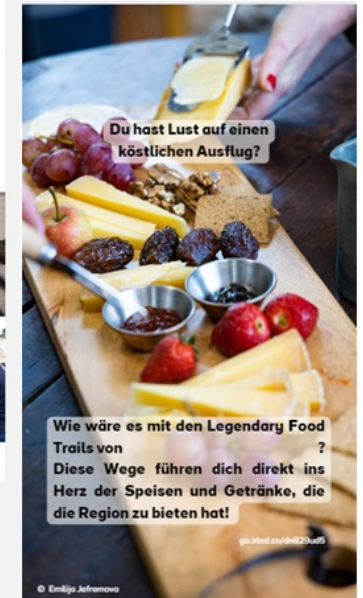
Du hast Lust auf einen köstlichen Ausflug?

Wie wäre es mit den Legendary Food Trails von ? Diese Wege führen dich direkt ins Herz der Speisen und Getränke, die die Region zu bieten hat!

go.kknd.co/dn829ud5

© Emilija Jefremova